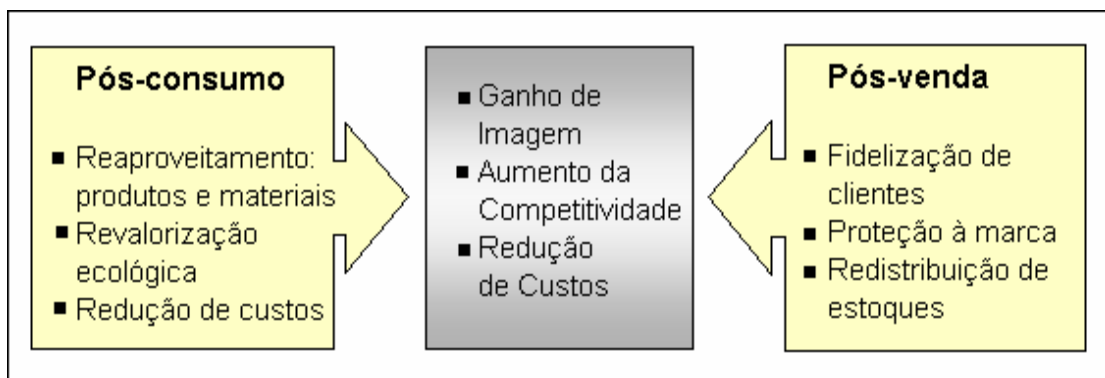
Pós-consumo

■ Reaproveitamento: produtos e materiais
■ Revalorização ecológica
■ Redução de custos

■ Ganho de Imagem
■ Aumento da Competitividade
■ Redução de Custos

Pós-venda

■ Fidelização de clientes
■ Proteção à marca
■ Redistribuição de estoques